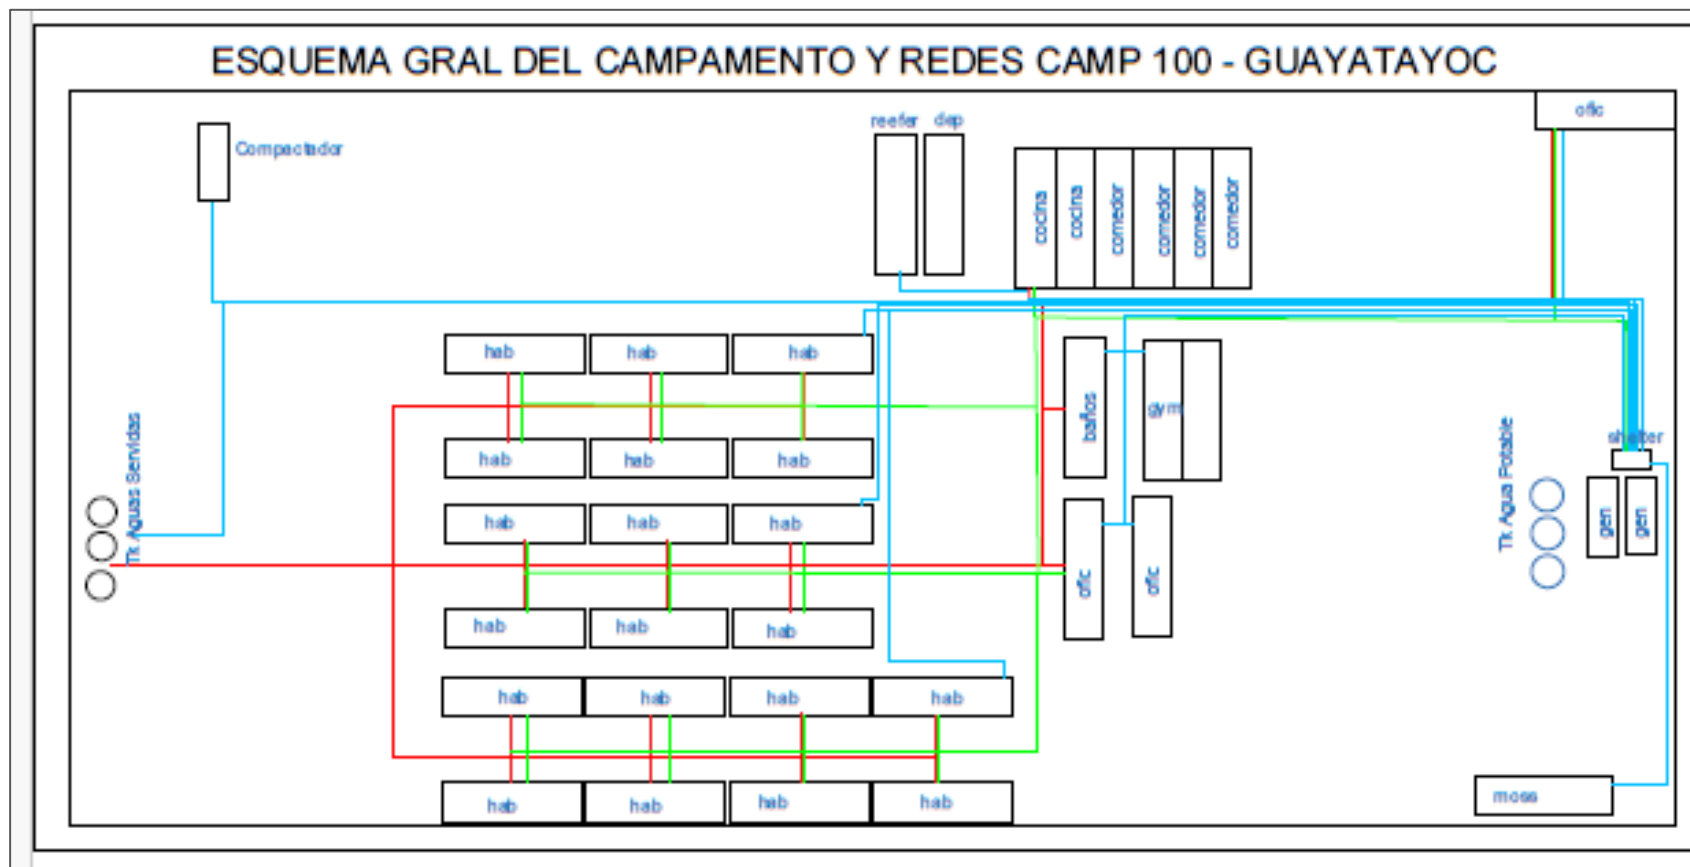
ESQUEMA GRAL DEL CAMPAMENTO Y REDES CAMP 100 - GUAYATAYOC

Compactador

reefer dep

cocina cocina comedor comedor comedor comedor

ofic

hab hab hab

hab hab hab

baños

gym

Tk Aguas Servidas

hab hab hab

hab hab hab

ofic ofic

Tk Agua Potable

shelter

gen gen

hab hab hab hab

hab hab hab hab

moss